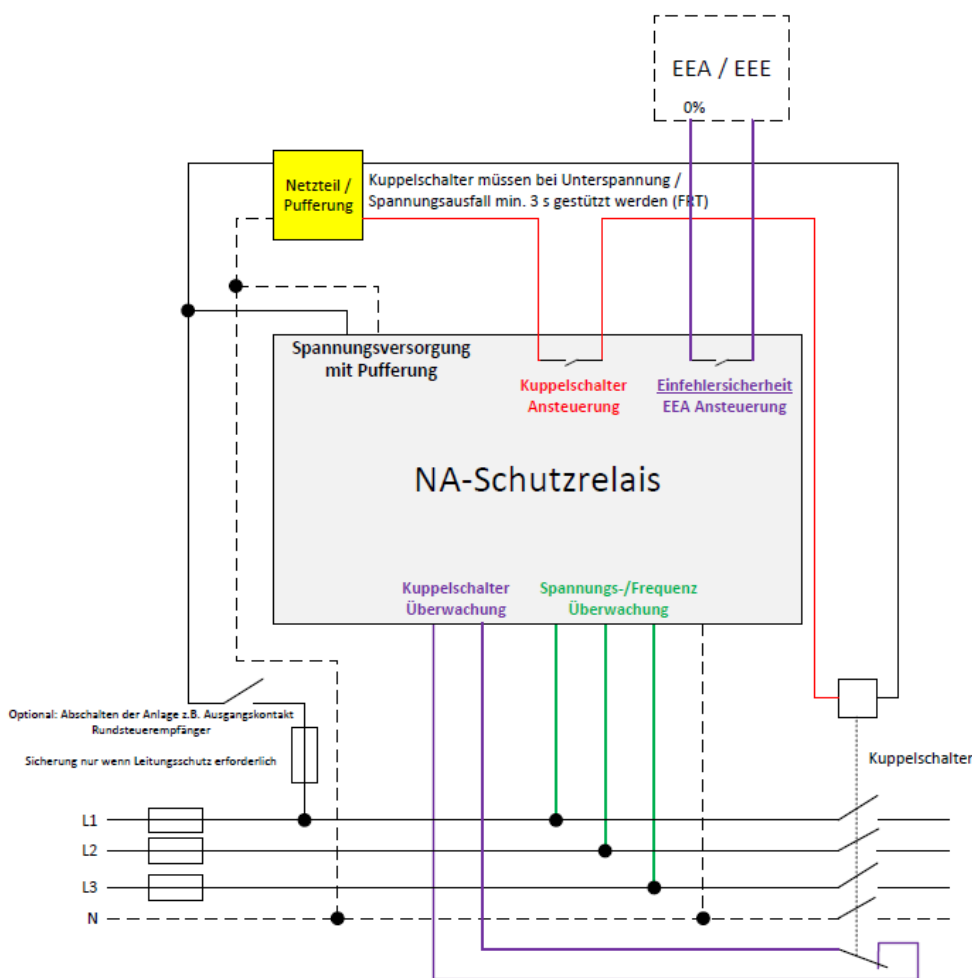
EEA / EEE

0%

Netzteil / Pufferung

Kuppelschalter müssen bei Unterspannung / Spannungsausfall min. 3 s gestützt werden (FRT)

Spannungsversorgung mit Pufferung

Kuppelschalter Ansteuerung

Einfehlersicherheit EEA Ansteuerung

NA-Schutzrelais

Kuppelschalter Überwachung

Spannungs-/Frequenz Überwachung

Optional: Abschalten der Anlage z.B. Ausgangskontakt Rundsteuerempfänger

Sicherung nur wenn Leitungsschutz erforderlich

Kuppelschalter

L1

L2

L3

N